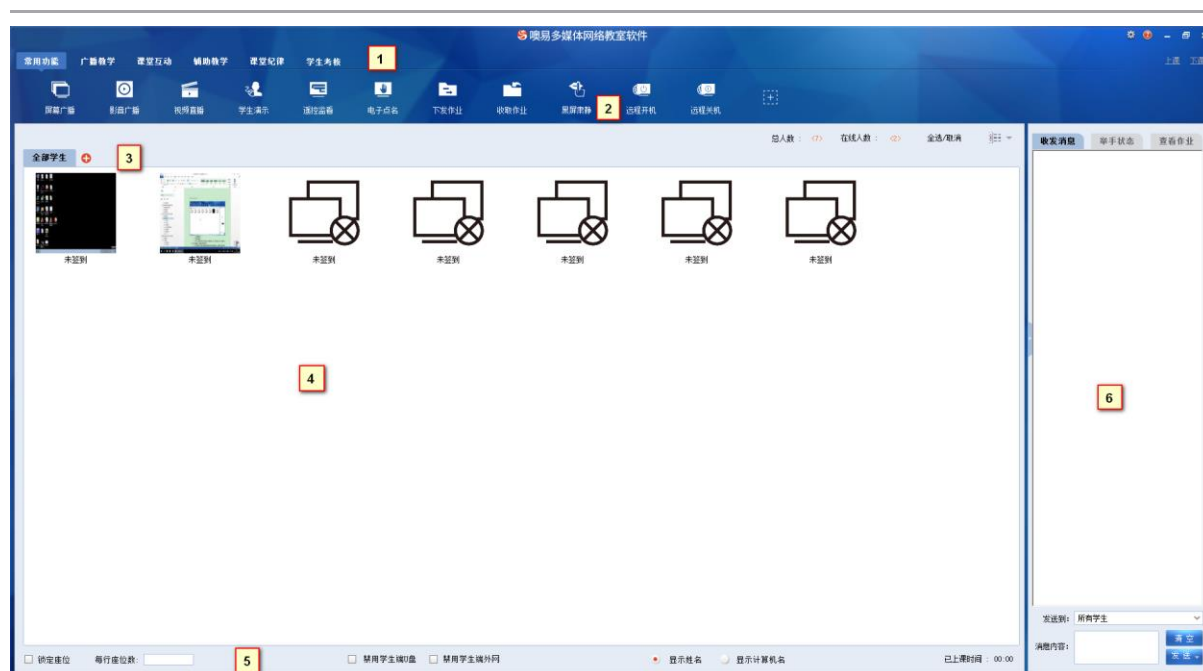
噢易多媒体网络教室软件

常用功能 广播教学 课堂互动 辅助教学 课堂纪律 学生考核 1

屏幕广播 影音广播 视频直播 学生演示 遥控监看 电子点名 下发作业 收取作业 黑屏肃静 2 远程开机 远程关机

总人数：(7) 在线人数：(2) 全选/取消

全部学生 3

未签到 未签到 未签到 未签到 未签到 未签到 未签到

4

收发消息 举手状态 查看作业

6

发送到：所有学生

消息内容：

清空

发送

锁定座位 每行座位数： 5 禁用学生端U盘 禁用学生端外网 显示姓名 显示计算机名 已上课时间：00:00